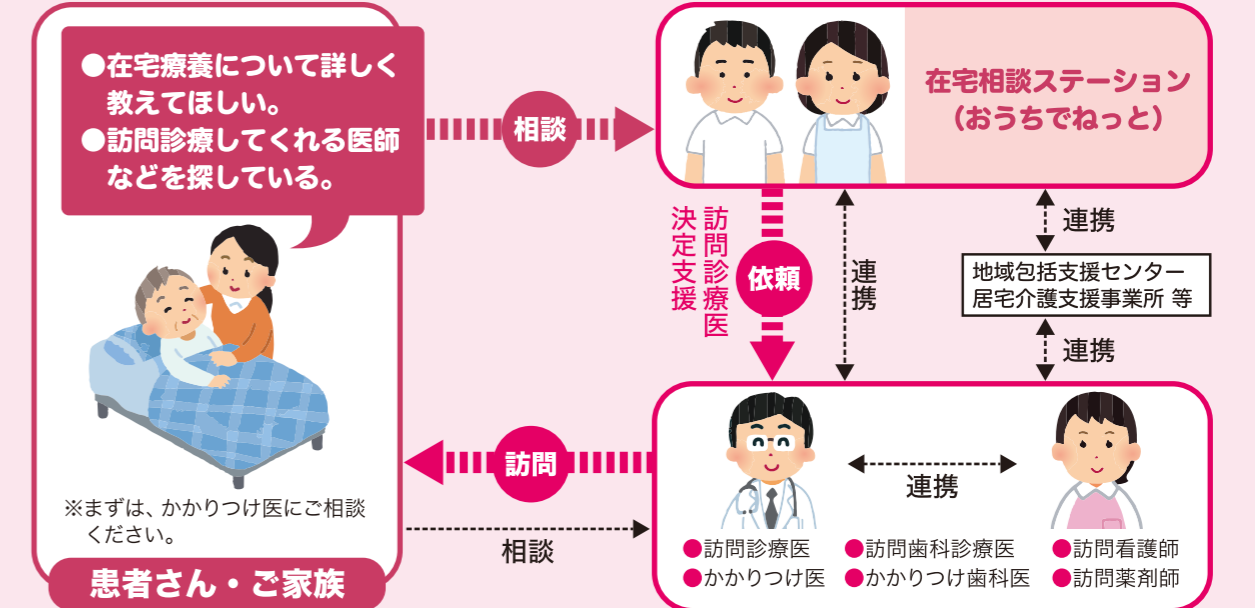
●在宅療養について詳しく教えてほしい。
●訪問診療してくれる医師などを探している。

相談

在宅相談ステーション
（おうちでねっと）

訪問診療医
決定支援

依頼

連携

連携

地域包括支援センター
居宅介護支援事業所 等

連携

訪問

連携

※まずは、かかりつけ医にご相談ください。

相談

●訪問診療医
●かかりつけ医
●訪問歯科診療医
●かかりつけ歯科医
●訪問看護師
●訪問薬剤師

患者さん・ご家族